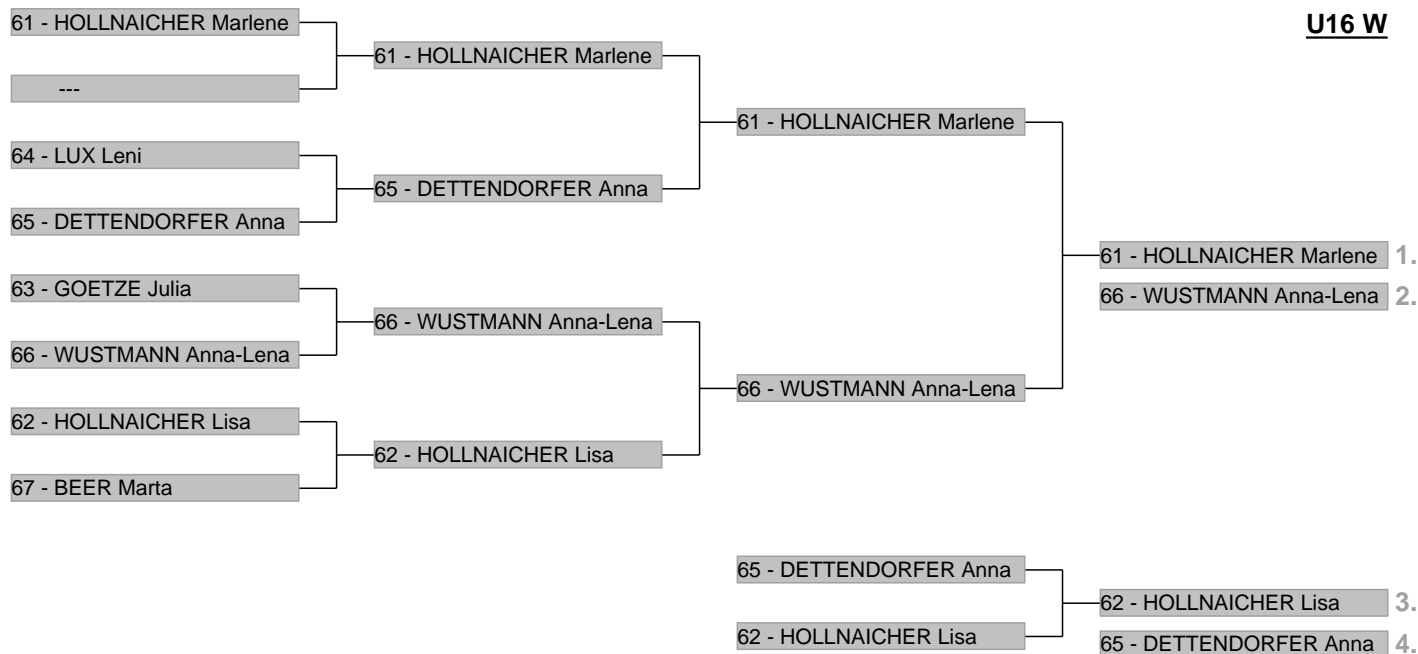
U16 W

61 - HOLLNAICHER Marlene
---
64 - LUX Leni
65 - DETTENDORFER Anna
63 - GOETZE Julia
66 - WUSTMANN Anna-Lena
62 - HOLLNAICHER Lisa
67 - BEER Marta

61 - HOLLNAICHER Marlene
65 - DETTENDORFER Anna
66 - WUSTMANN Anna-Lena
62 - HOLLNAICHER Lisa

61 - HOLLNAICHER Marlene
66 - WUSTMANN Anna-Lena

61 - HOLLNAICHER Marlene 1.
66 - WUSTMANN Anna-Lena 2.

65 - DETTENDORFER Anna
62 - HOLLNAICHER Lisa

62 - HOLLNAICHER Lisa 3.
65 - DETTENDORFER Anna 4.